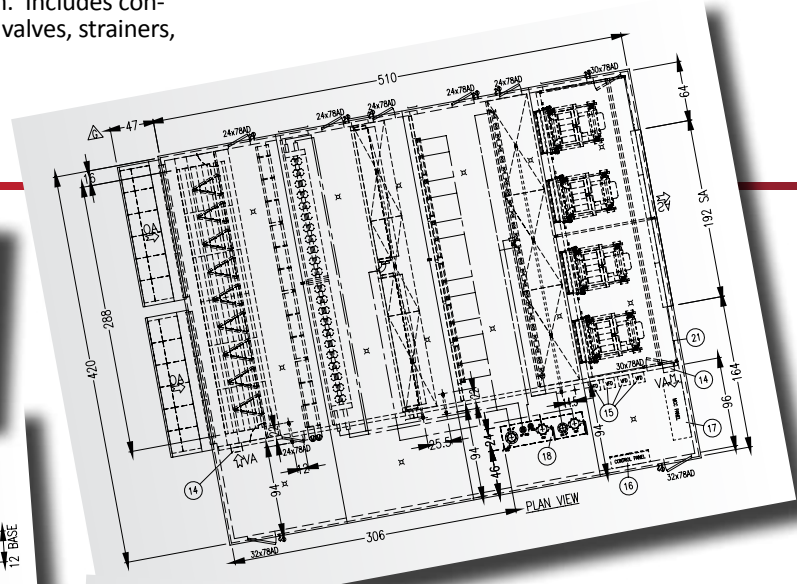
l. Includes convalves, strainers,

510
47
24x78AD
24x78AD
24x78AD
24x78AD
30x78AD
64
16
OA
OA
288
420
192 SA
SA
21
30x78AD
VA
14
164
96
15
17
94
24
46
25.5
18
94
12
24x78AD
VA
14
16
32x78AD
PLAN VIEW
306
32x78AD
CONTROL PANEL
12 BASE